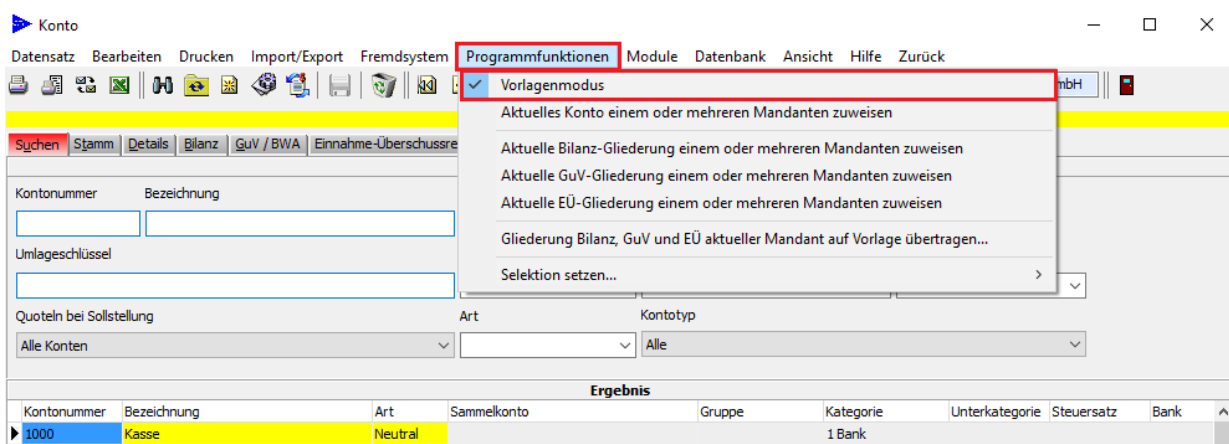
Konto

Datensatz Bearbeiten Drucken Import/Export Fremdsystem Programmfunktionen Module Datenbank Ansicht Hilfe Zurück

Vorlagenmodus
Aktuelles Konto einem oder mehreren Mandanten zuweisen
Aktuelle Bilanz-Gliederung einem oder mehreren Mandanten zuweisen
Aktuelle GuV-Gliederung einem oder mehreren Mandanten zuweisen
Aktuelle EÜ-Gliederung einem oder mehreren Mandanten zuweisen
Gliederung Bilanz, GuV und EÜ aktueller Mandant auf Vorlage übertragen...
Selektion setzen...

mbH

Suchen | Stamm | Details | Bilanz | GuV / BWA | Einnahme-Überschussre

Kontonummer
Bezeichnung
Umlageschlüssel
Quoteln bei Sollstellung
Alle Konten
Art
Kontotyp
Alle

Ergebnis

| Kontonummer | Bezeichnung | Art | Sammelkonto | Gruppe | Kategorie | Unterkategorie | Steuersatz | Bank |
|---|---|---|---|---|---|---|---|---|
| 1000 | Kasse | Neutral | | | 1 Bank | | | |